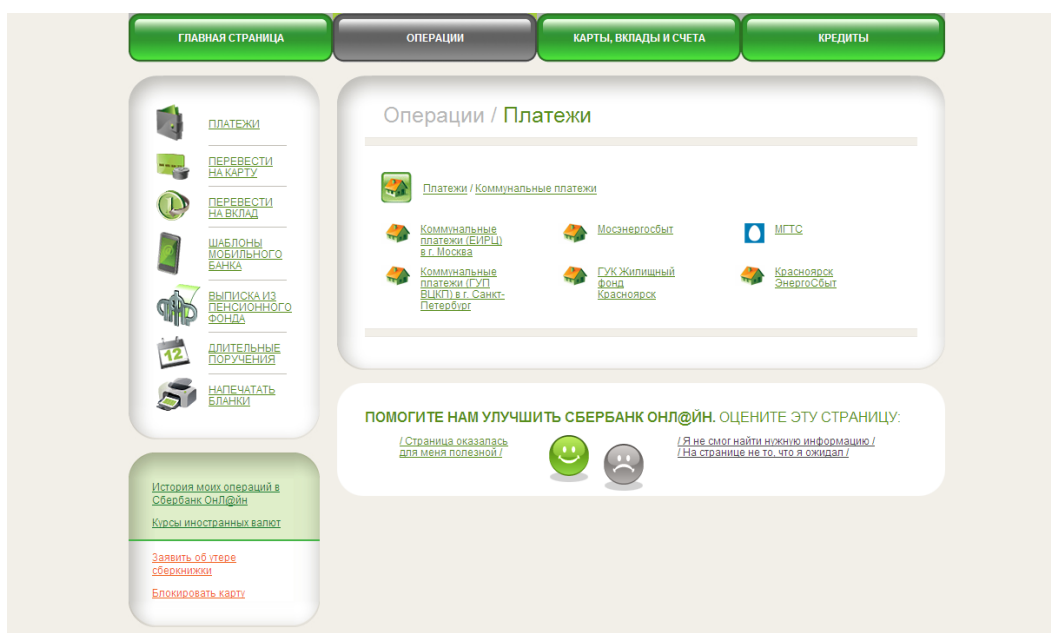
ГЛАВНАЯ СТРАНИЦА
ОПЕРАЦИИ
КАРТЫ, ВКЛАДЫ И СЧЕТА
КРЕДИТЫ

ПЛАТЕЖИ
ПЕРЕВЕСТИ НА КАРТУ
ПЕРЕВЕСТИ НА ВКЛАД
ШАБЛОНЫ МОБИЛЬНОГО БАНКА
ВЫПИСКА ИЗ ПЕНСИОННОГО ФОНДА
12
ДЛИТЕЛЬНЫЕ ПОРУЧЕНИЯ
НАПЕЧАТАТЬ БЛАНКИ

История моих операций в Сбербанк ОнЛ@йн
Курсы иностранных валют

Заявить об утере сберкнижки
Блокировать карту

Операции / Платежи

Платежи / Коммунальные платежи

Коммунальные платежи (ЕИРЦ) в г. Москва
Мосэнергосбыт
МГТС
Коммунальные платежи (ГУП ВЦКП) в г. Санкт-Петербург
ГУК Жилищный фонд Красноярск
Красноярск ЭнергоСбыт

ПОМОГИТЕ НАМ УЛУЧШИТЬ СБЕРБАНК ОНЛ@ЙН. ОЦЕНИТЕ ЭТУ СТРАНИЦУ:
/ Страница оказалась для меня полезной /
/ Я не смог найти нужную информацию / / На странице не то, что я ожидал /